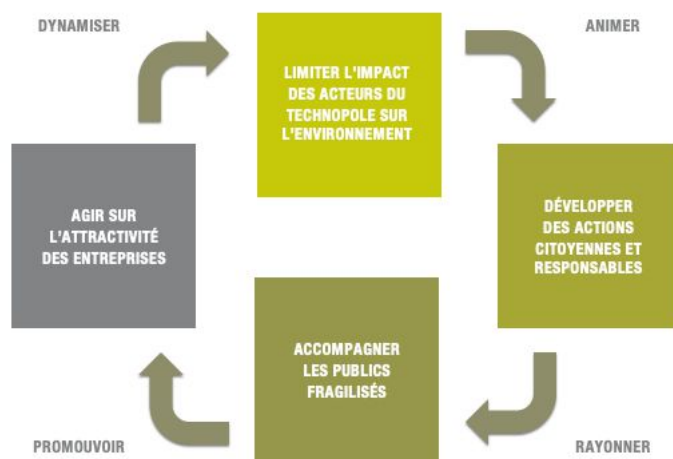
DYNAMISER

LIMITER L'IMPACT DES ACTEURS DU TECHNOPOLE SUR L'ENVIRONNEMENT

ANIMER

AGIR SUR L'ATTRACTIVITÉ DES ENTREPRISES

DÉVELOPPER DES ACTIONS CITOYENNES ET RESPONSABLES

ACCOMPAGNER LES PUBLICS FRAGILISÉS

PROMOUVOIR

RAYONNER